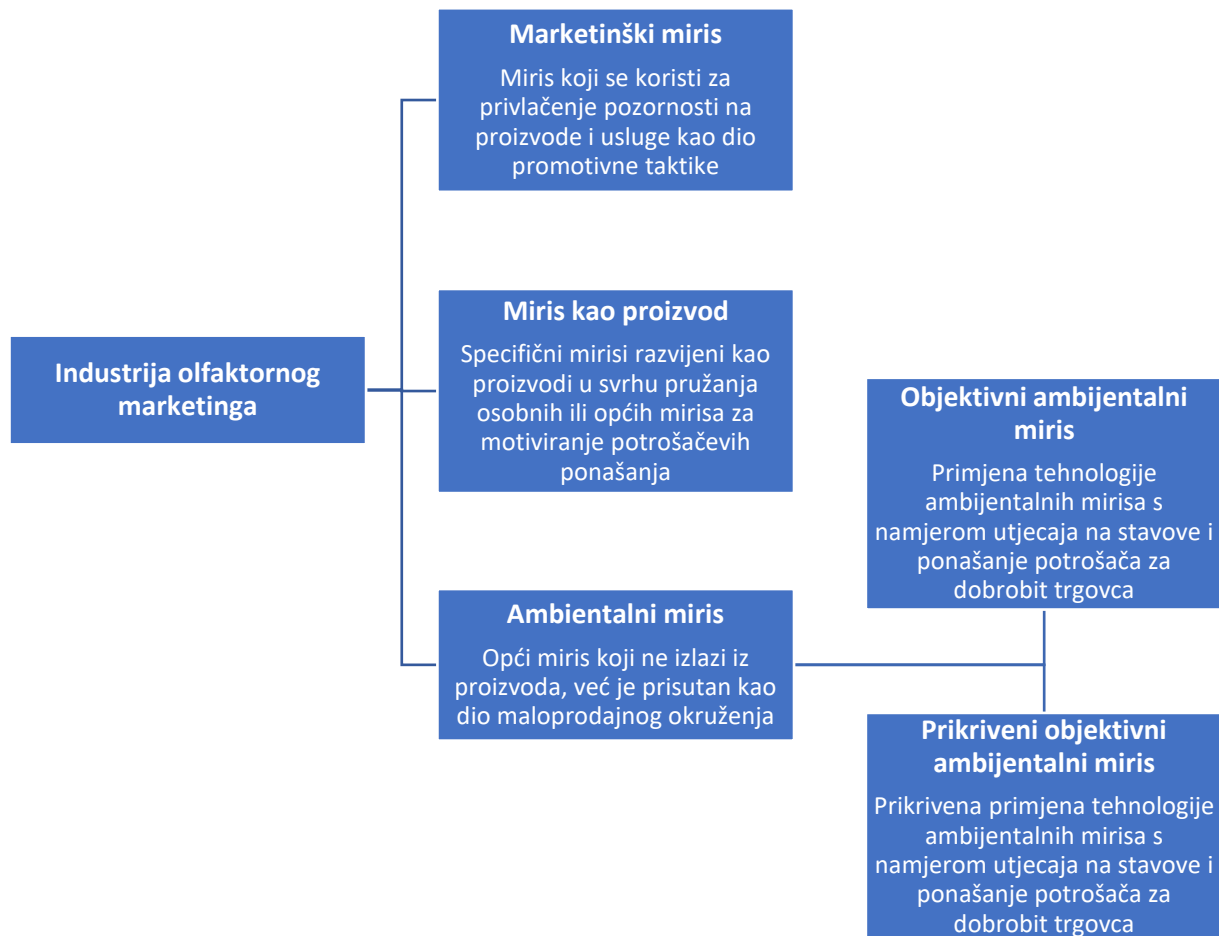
Industrija olfaktornog marketinga

Marketinški miris

Miris koji se koristi za privlačenje pozornosti na proizvode i usluge kao dio promotivne taktike

Miris kao proizvod

Specifični mirisi razvijeni kao proizvodi u svrhu pružanja osobnih ili općih mirisa za motiviranje potrošačevih ponašanja

Ambientalni miris

Opći miris koji ne izlazi iz proizvoda, već je prisutan kao dio maloprodajnog okruženja

Objektivni ambijentalni miris

Primjena tehnologije ambijentalnih mirisa s namjerom utjecaja na stavove i ponašanje potrošača za dobrobit trgovca

Prikriveni objektivni ambijentalni miris

Prikrivena primjena tehnologije ambijentalnih mirisa s namjerom utjecaja na stavove i ponašanje potrošača za dobrobit trgovca